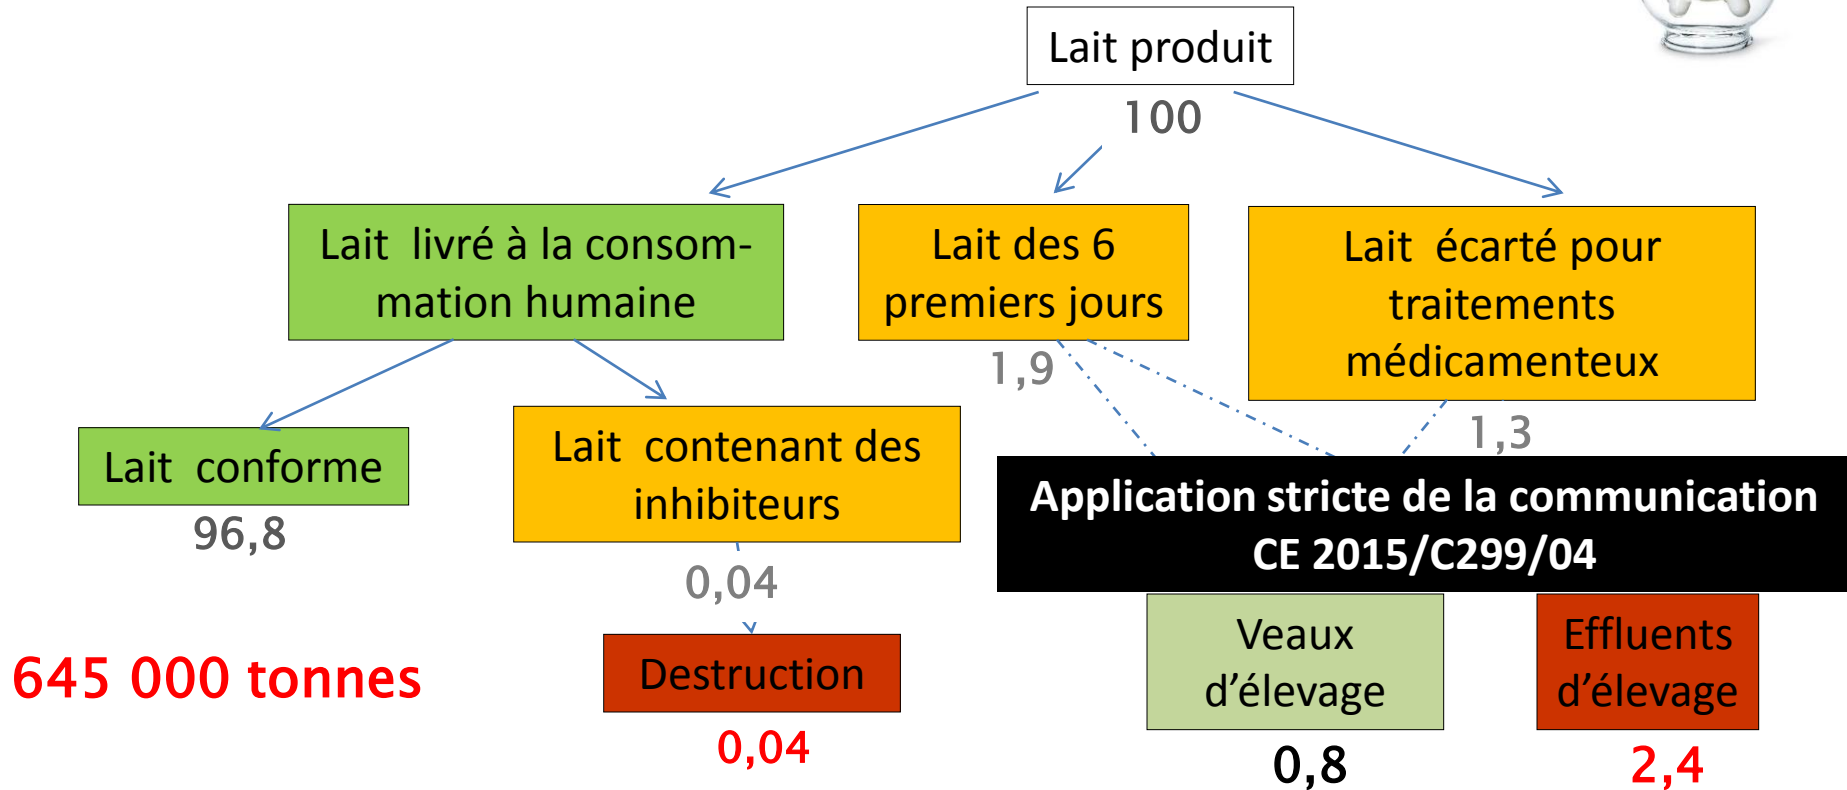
Lait produit

100

Lait livré à la consommation humaine

Lait des 6 premiers jours

Lait écarté pour traitements médicamenteux

1,9

1,3

Lait conforme

96,8

Lait contenant des inhibiteurs

0,04

Application stricte de la communication CE 2015/C299/04

645 000 tonnes

Destruction

0,04

Veaux d'élevage

0,8

Effluents d'élevage

2,4